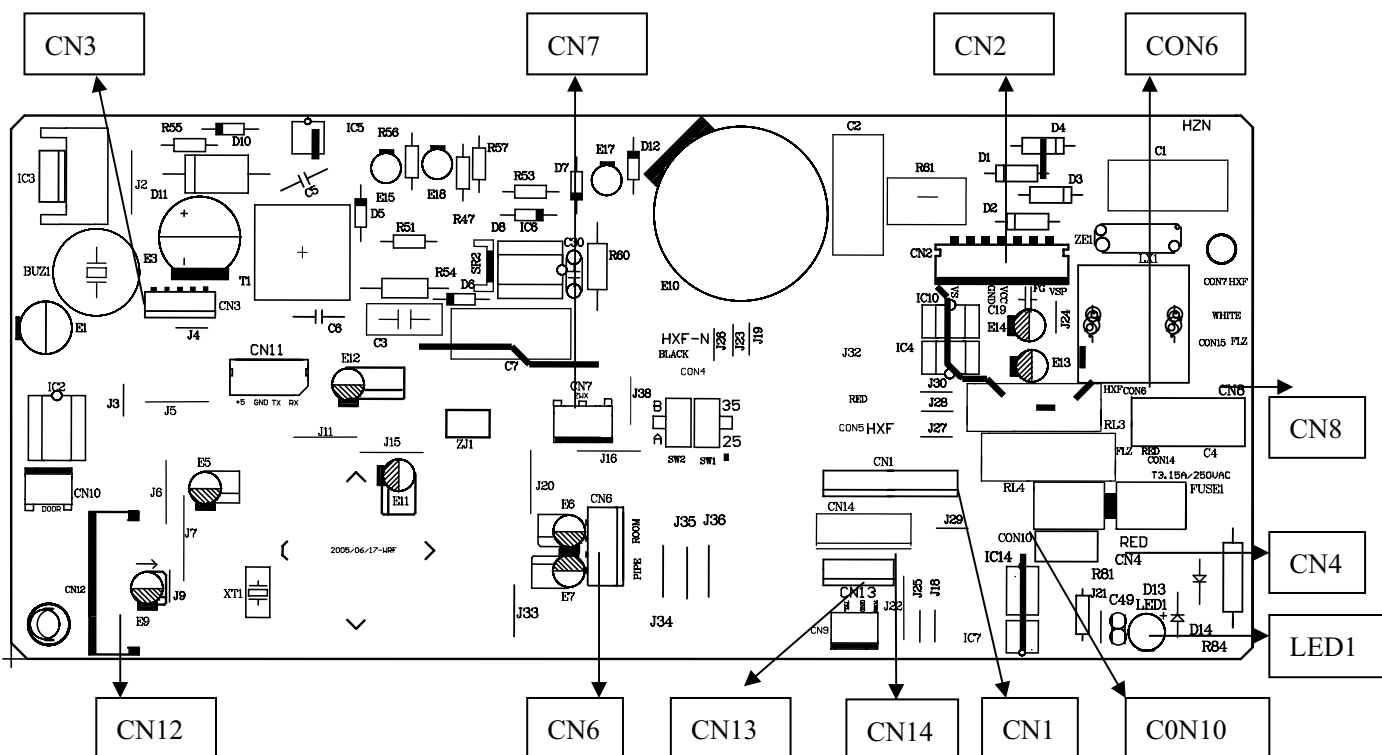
CN3
CN7
CN2
CON6

R55
D10
IC5
R56
R57
HZN
IC3
J2
D11
C5
D5
E15
E18
R47
R53
D7
E17
D12
C2
R61
D1
D4
D3
C1
D2
+
BUZ1
E3
T1
R51
D8
IC6
SR2
C30
R60
E10
CN2
ZE1
E1
CN3
J4
C6
C3
R54
D6
HXF-N
BLACK
CON4
J23
J19
IC10
GND
VCC
FG
VSP
C19
E14
J24
LX1
CON7 HXF
WHITE
CON15 FLZ
IC4
E13
J32
CN11
+5 GND TX RX
E12
C7
CN7
J38
B
A
35
25
SW2
SW1
RED
J30
J28
J27
CON5 HXF
HXFCON6
CN8
RL3
IC2
J3
J5
J11
J15
ZJ1
J16
RED
CON14
FLZ
C4
T3.15A/250VAC
CN8
CN10
DOOR
J6
E5
E11
J20
E6
CN6
ROOM
PIPE
J35
J36
CN1
CN14
J29
RL4
FUSE1
CON10
RED
CN4
CN4
J7
2005/06/17-WRF
IC14
R81
D13
CN12
J9
E9
XT1
E7
J33
J34
CN13
J25
J18
J22
CN9
IC7
J21
C49
LED1
D14
R84
LED1
CN12
CN6
CN13
CN14
CN1
C0N10